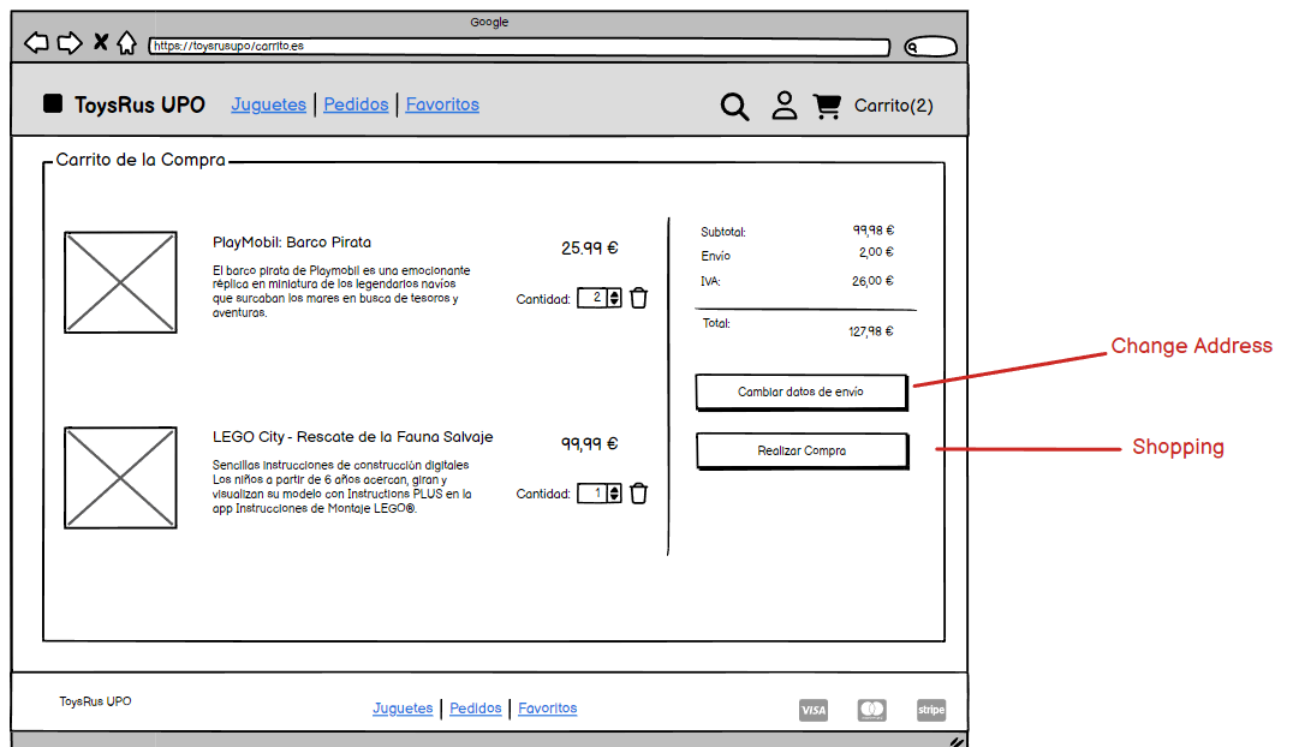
Google

https://toysrusupo/carrito.es

ToysRus UPO Juguetes | Pedidos | Favoritos

Carrito(2)

Carrito de la Compra

PlayMobil: Barco Pirata

El barco pirata de Playmobil es una emocionante réplica en miniatura de los legendarios navíos que surcaban los mares en busca de tesoros y aventuras.

25,99 €

Cantidad: 2

LEGO City - Rescate de la Fauna Salvaje

Sencillas instrucciones de construcción digitales Los niños a partir de 6 años acercan, giran y visualizan su modelo con Instructions PLUS en la app Instrucciones de Montaje LEGO®.

99,99 €

Cantidad: 1

| | |
|---|---|
| Subtotal: | 99,98 € |
| Envío | 2,00 € |
| IVA: | 26,00 € |
| Total: | 127,98 € |

Cambiar datos de envío

Realizar Compra

Change Address

Shopping

ToysRus UPO

Juguetes | Pedidos | Favoritos

VISA

stripe